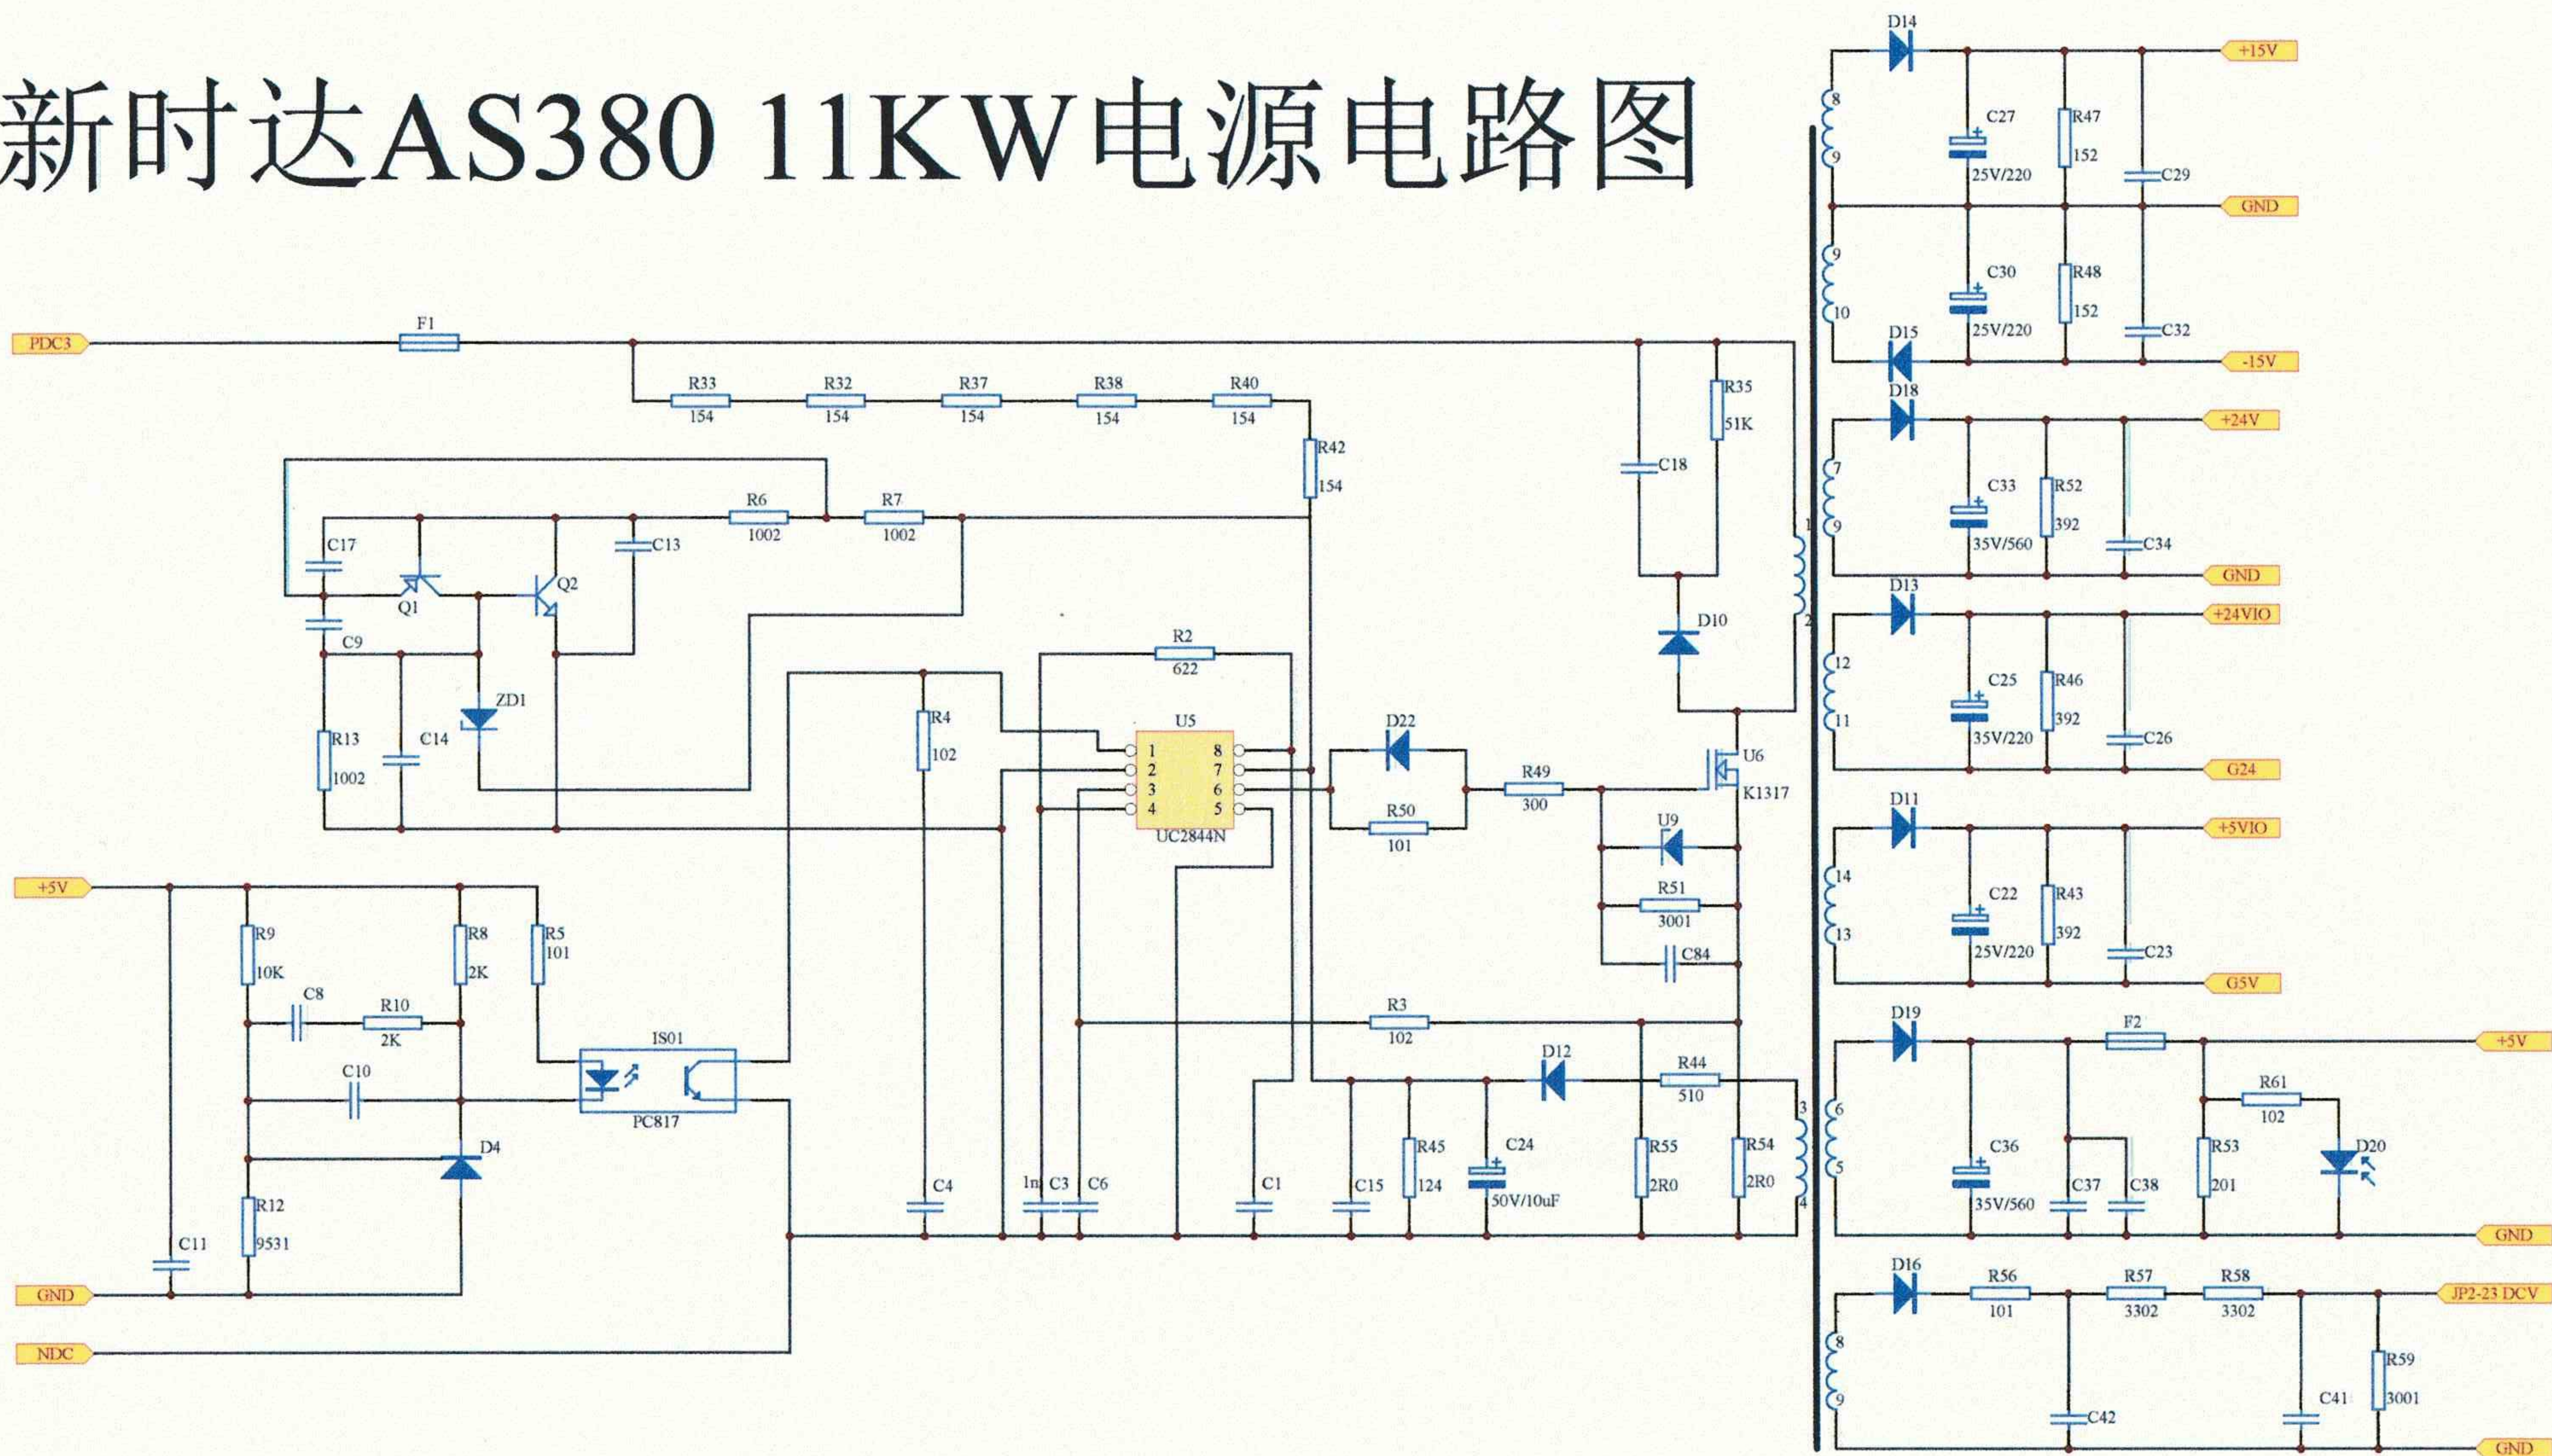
新时达AS380 11KW电源电路图

PDC3
F1
R33 154
R32 154
R37 154
R38 154
R40 154
R42 154
R35 51K
C18
D10
C17
Q1
Q2
C13
R6 1002
R7 1002
C9
ZD1
R13 1002
C14
R4 102
R2 622
U5
1 2 3 4
8 7 6 5
UC2844N
D22
R49 300
R50 101
U6
K1317
U9
R51 3001
C84
+5V
R9 10K
R8 2K
R5 101
C8
R10 2K
C10
IS01
PC817
D4
R12 9531
C11
GND
NDC
C4
1n
C3
C6
C1
C15
R45 124
C24 50V/10uF
R3 102
D12
R44 510
R55 2R0
R54 2R0
1 2 3 4 5 6
D14
+15V
8 9
C27 25V/220
R47 152
C29
GND
9 10
C30 25V/220
R48 152
C32
D15
-15V
D18
+24V
7 9
C33 35V/560
R52 392
C34
GND
D13
+24VIO
12 11
C25 35V/220
R46 392
C26
G24
D11
+5VIO
14 13
C22 25V/220
R43 392
C23
G5V
D19
F2
+5V
C36 35V/560
C37
C38
R53 201
R61 102
D20
GND
D16
R56 101
R57 3302
R58 3302
JP2-23 DCV
8 9
C42
C41
R59 3001
GND